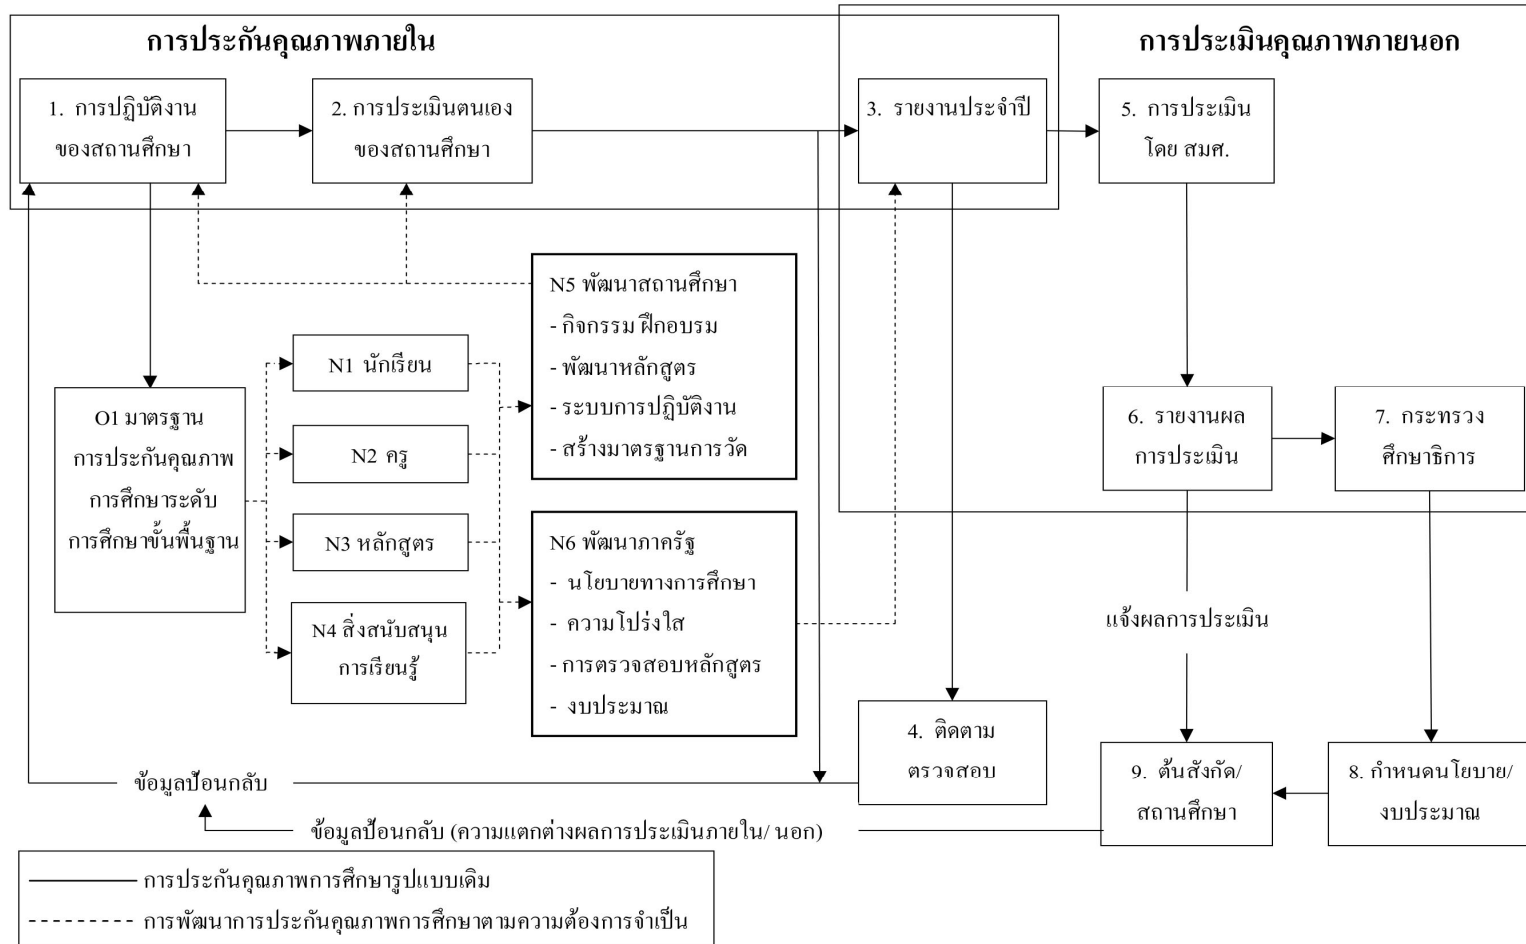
การประกันคุณภาพภายใน

การประเมินคุณภาพภายนอก

1. การปฏิบัติงาน ของสถานศึกษา

2. การประเมินตนเอง ของสถานศึกษา

3. รายงานประจำปี

5. การประเมิน โดย สมศ.

N5 พัฒนาสถานศึกษา
- กิจกรรม ฝึกอบรม
- พัฒนาหลักสูตร
- ระบบการปฏิบัติงาน
- สร้างมาตรฐานการวัด

O1 มาตรฐาน การประกันคุณภาพ การศึกษาระดับ การศึกษาขั้นพื้นฐาน

N1 นักเรียน

N2 ครู

N3 หลักสูตร

N4 สิ่งสนับสนุน การเรียนรู้

N6 พัฒนาภาครัฐ
- นโยบายทางการศึกษา
- ความโปร่งใส
- การตรวจสอบหลักสูตร
- งบประมาณ

6. รายงานผล การประเมิน

7. กระทรวง ศึกษาธิการ

แจ้งผลการประเมิน

4. ติดตาม ตรวจสอบ

9. ต้นสังกัด/ สถานศึกษา

8. กำหนดนโยบาย/ งบประมาณ

ข้อมูลป้อนกลับ

ข้อมูลป้อนกลับ (ความแตกต่างผลการประเมินภายใน/ นอก)

การประกันคุณภาพการศึกษารูปแบบเดิม

การพัฒนาการประกันคุณภาพการศึกษาตามความต้องการจำเป็น